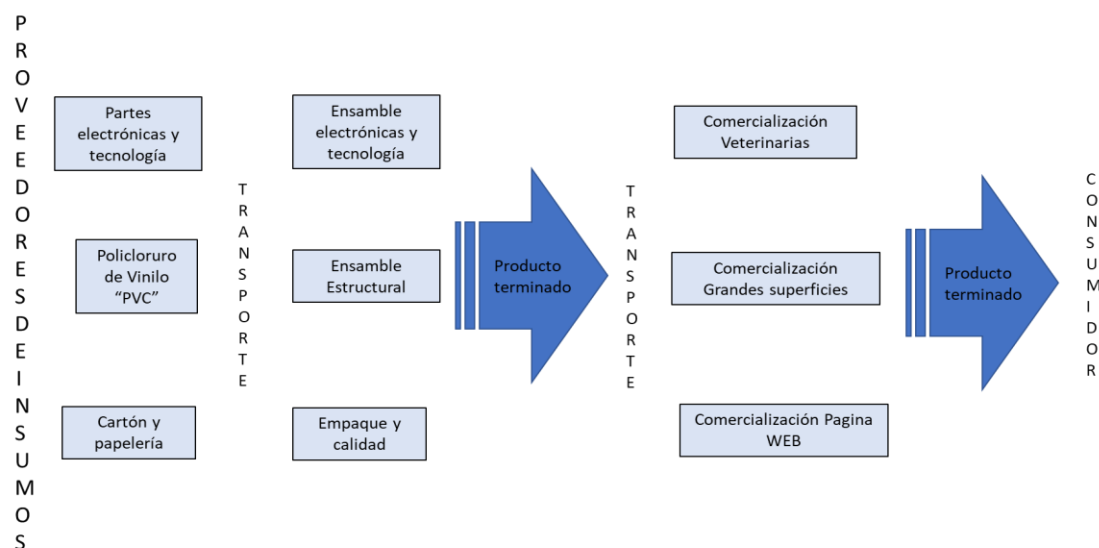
PROVEEDORES DE INSUMOS

Partes electrónicas y tecnología

Policloruro de Vinilo "PVC"

Cartón y papelería

TRANSPORTE

Ensamble electrónicas y tecnología

Ensamble Estructural

Empaque y calidad

Producto terminado

TRANSPORTE

Comercialización Veterinarias

Comercialización Grandes superficies

Comercialización Pagina WEB

Producto terminado

CONSUMIDOR